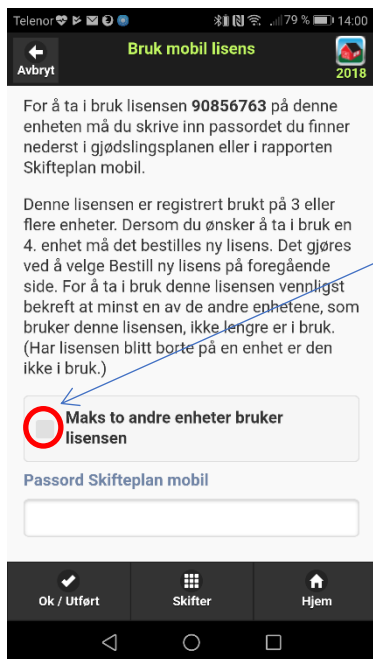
Telenor 79 % 14:00

Avbryt

Bruk mobil lisens

2018

For å ta i bruk lisensen 90856763 på denne enheten må du skrive inn passordet du finner nederst i gjødslingsplanen eller i rapporten Skifteplan mobil.

Denne lisensen er registrert brukt på 3 eller flere enheter. Dersom du ønsker å ta i bruk en 4. enhet må det bestilles ny lisens. Det gjøres ved å velge Bestill ny lisens på foregående side. For å ta i bruk denne lisensen vennligst bekreft at minst en av de andre enhetene, som bruker denne lisensen, ikke lengre er i bruk. (Har lisensen blitt borte på en enhet er den ikke i bruk.)

Maks to andre enheter bruker lisensen

Passord Skifteplan mobil

Ok / Utført

Skifter

Hjem